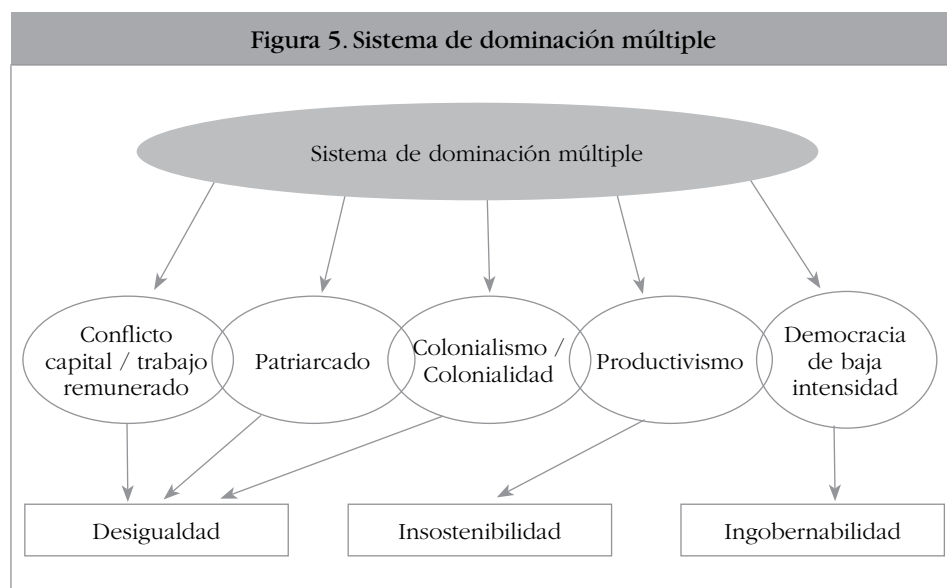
Figura 5. Sistema de dominación múltiple

Sistema de dominación múltiple

Conflicto capital / trabajo remunerado

Patriarcado

Colonialismo / Colonialidad

Productivismo

Democracia de baja intensidad

Desigualdad

Insostenibilidad

Ingobernabilidad